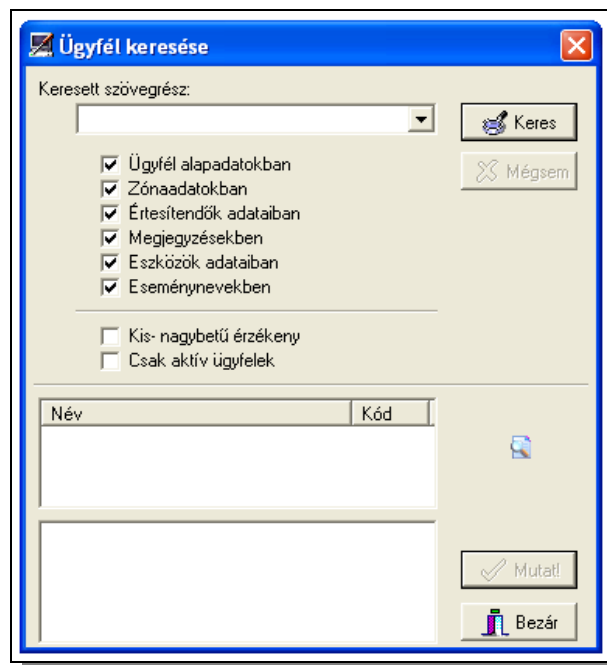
Ügyfél keresése

Keresett szövegrész:

Keres

Mégsem

Ügyfél alapadatokban
Zónaadatokban
Értesítendők adataiban
Megjegyzésekben
Eszközök adataiban
Eseménynevekben

Kis- nagybetű érzékeny
Csak aktív ügyfelek

| Név | Kód |
|---|---|

Mutat!

Bezár